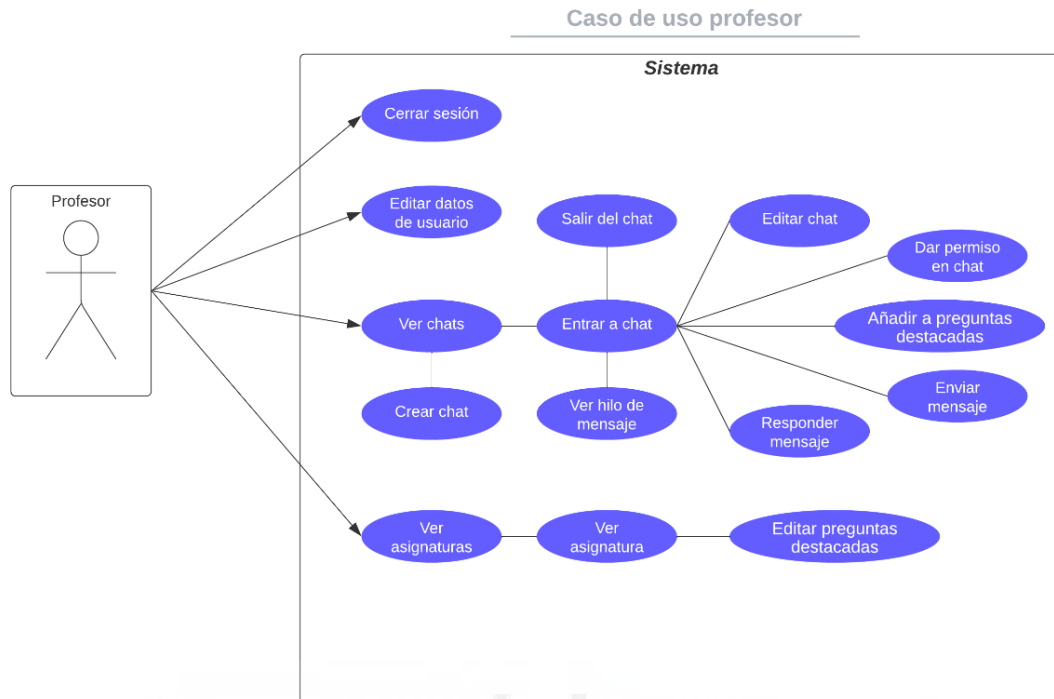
Caso de uso profesor

Sistema

Profesor

Cerrar sesión

Editar datos de usuario

Salir del chat

Editar chat

Dar permiso en chat

Ver chats

Entrar a chat

Añadir a preguntas destacadas

Enviar mensaje

Crear chat

Ver hilo de mensaje

Responder mensaje

Ver asignaturas

Ver asignatura

Editar preguntas destacadas